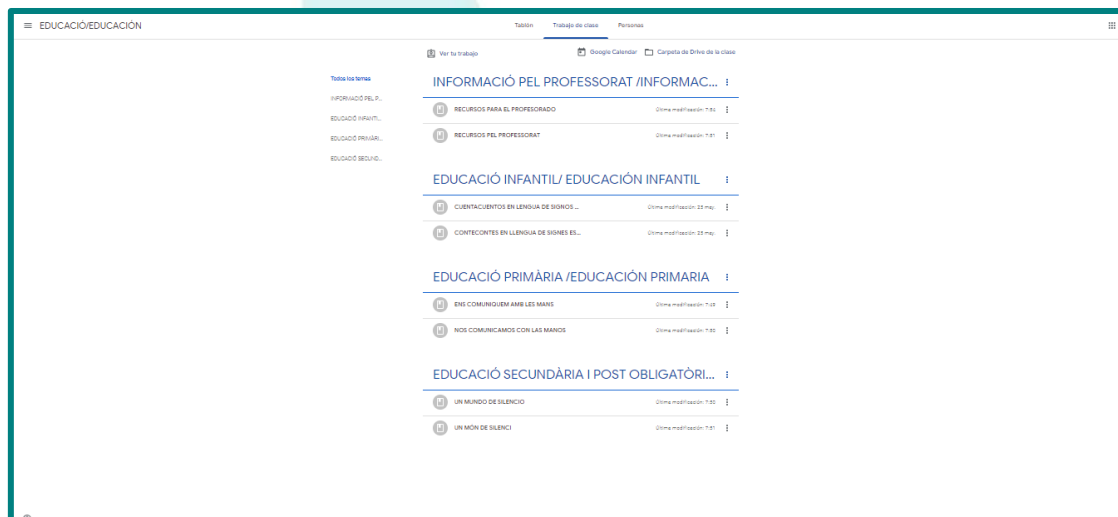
EDUCACIÓ/EDUCACIÓN

Tablón Trabajo de clase Personas

Ver tu trabajo

Google Calendar Carpeta de Drive de la clase

Todos los temas

INFORMACIÓ PEL P...

EDUCACIÓ INFANTI...

EDUCACIÓ PRIMÀRI...

EDUCACIÓ SECUND...

INFORMACIÓ PEL PROFESSORAT /INFORMAC...

RECURSOS PARA EL PROFESORADO Última modificación: 7:50

RECURSOS PEL PROFESSORAT Última modificación: 7:51

EDUCACIÓ INFANTIL/ EDUCACIÓN INFANTIL

CUENTACUENTOS EN LENGUA DE SIGNOS ... Última modificación: 25 may.

CONTECONTES EN LLENGUA DE SIGNES ES... Última modificación: 25 may.

EDUCACIÓ PRIMÀRIA /EDUCACIÓN PRIMARIA

ENS COMUNIQUEM AMB LES MANS Última modificación: 7:48

NOS COMUNICAMOS CON LAS MANOS Última modificación: 7:50

EDUCACIÓ SECUNDÀRIA I POST OBLIGATÒRI...

UN MUNDO DE SILENCIO Última modificación: 7:50

UN MÓN DE SILENCI Última modificación: 7:51